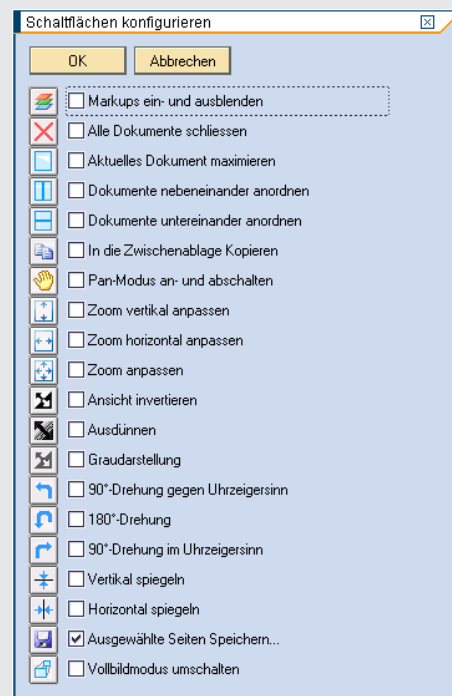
Schaltflächen konfigurieren

OK

Abbrechen

Markups ein- und ausblenden
Alle Dokumente schliessen
Aktuelles Dokument maximieren
Dokumente nebeneinander anordnen
Dokumente untereinander anordnen
In die Zwischenablage Kopieren
Pan-Modus an- und abschalten
Zoom vertikal anpassen
Zoom horizontal anpassen
Zoom anpassen
Ansicht invertieren
Ausdünnen
Graudarstellung
90°-Drehung gegen Uhrzeigersinn
180°-Drehung
90°-Drehung im Uhrzeigersinn
Vertikal spiegeln
Horizontal spiegeln
Ausgewählte Seiten Speichern...
Vollbildmodus umschalten